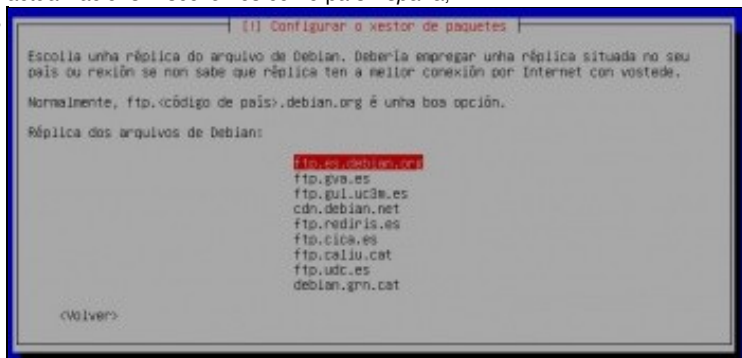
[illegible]

[!] Configurar o xestor de paquetes

Escolla unha réplica do arquivo de Debian. Debería empregar unha réplica situada no seu país ou rexión se non sabe que réplica ten a mellor conexión por Internet con vostede.

Normalmente, ftp.<código de país>.debian.org é unha boa opción.

Réplica dos arquivos de Debian:

ftp.es.debian.org
ftp.gva.es
ftp.gul.uc3m.es
cdn.debian.net
ftp.rediris.es
ftp.cica.es
ftp.caliu.cat
ftp.udc.es
debian.grn.cat

<Volver>